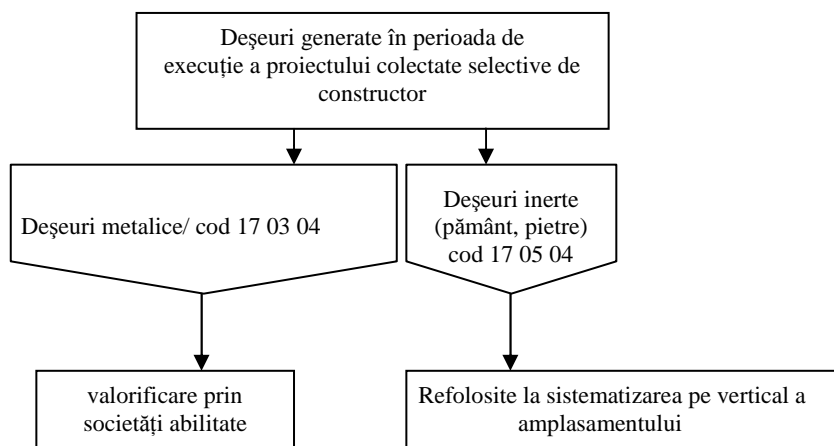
Deşeuri generate în perioada de execuţie a proiectului colectate selective de constructor

Deşeuri metalice/ cod 17 03 04

Deşeuri inerte (pământ, pietre) cod 17 05 04

valorificare prin societăţi abilitate

Refolosite la sistematizarea pe vertical a amplasamentului